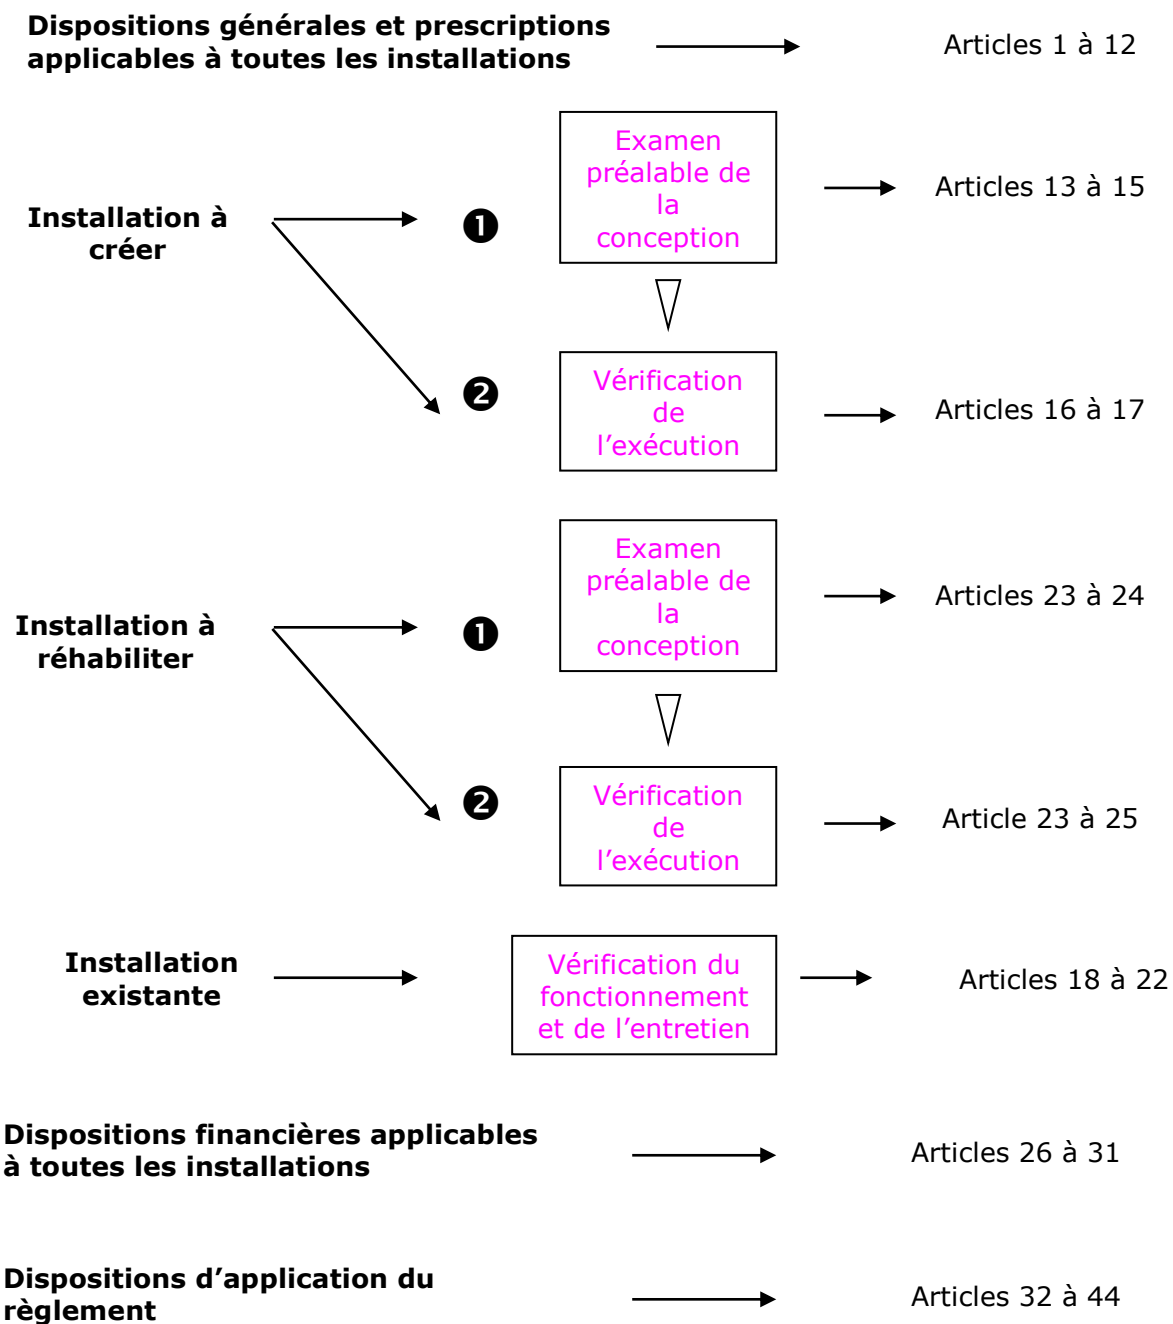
Dispositions générales et prescriptions applicables à toutes les installations

Articles 1 à 12

Installation à créer

❶

Examen préalable de la conception

Articles 13 à 15

❷

Vérification de l’exécution

Articles 16 à 17

Installation à réhabiliter

❶

Examen préalable de la conception

Articles 23 à 24

❷

Vérification de l’exécution

Article 23 à 25

Installation existante

Vérification du fonctionnement et de l’entretien

Articles 18 à 22

Dispositions financières applicables à toutes les installations

Articles 26 à 31

Dispositions d’application du règlement

Articles 32 à 44